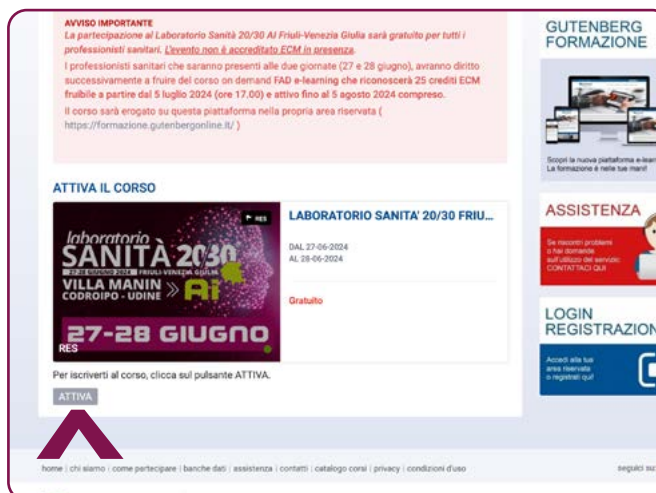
AVVISO IMPORTANTE
La partecipazione al Laboratorio Sanità 20/30 Al Friuli-Venezia Giulia sarà gratuito per tutti i professionisti sanitari. L'evento non è accreditato ECM in presenza.

I professionisti sanitari che saranno presenti alle due giornate (27 e 28 giugno), avranno diritto successivamente a fruire del corso on demand FAD e-learning che riconoscerà 25 crediti ECM fruibile a partire dal 5 luglio 2024 (ore 17.00) e attivo fino al 5 agosto 2024 compreso.

Il corso sarà erogato su questa piattaforma nella propria area riservata ( https://formazione.gutenbergonline.it/ )

ATTIVA IL CORSO

RES

laboratorio
SANITÀ 20/30
27-28 GIUGNO 2024 FRIULI-VENEZIA GIULIA
VILLA MANIN
CODROIPO - UDINE
Ai
27-28 GIUGNO
RES

LABORATORIO SANITA' 20/30 FRIU...

DAL 27-06-2024
AL 28-06-2024

Gratuito

Per iscriverti al corso, clicca sul pulsante ATTIVA.

ATTIVA

GUTENBERG FORMAZIONE

Scopri la nuova piattaforma e-learn
La formazione è nelle tue mani!

ASSISTENZA

Se riscontri problemi o hai domande sull'utilizzo del servizio CONTATTACI QUI

LOGIN REGISTRAZION

Accedi alla tua area riservata o registrati qui!

home | chi siamo | come partecipare | banche dati | assistenza | contatti | catalogo corsi | privacy | condizioni d'uso

seguici su